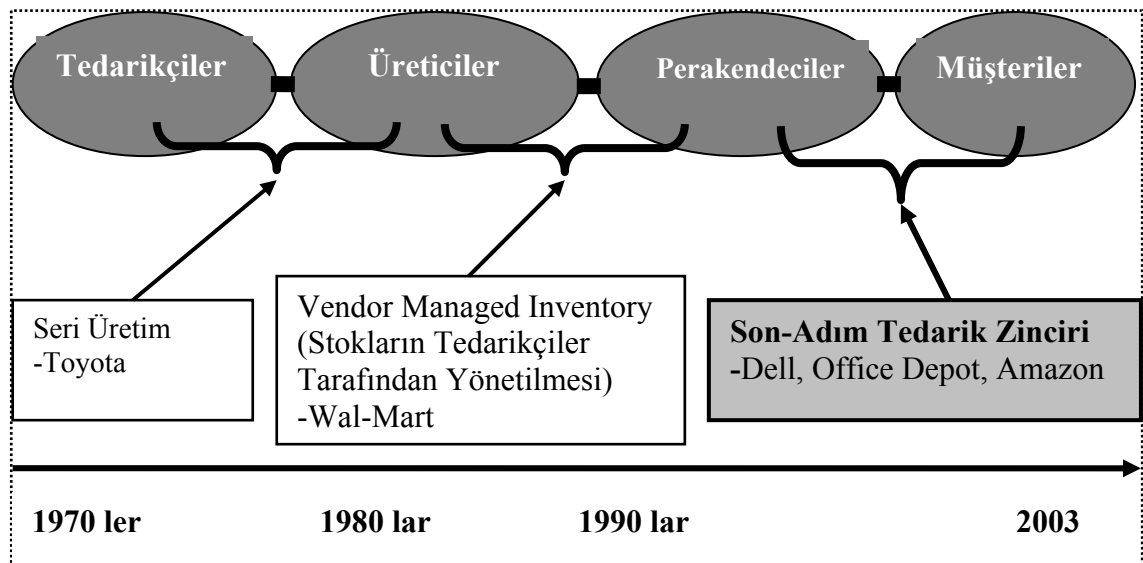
Tedarikçiler Üreticiler Perakendeciler Müşteriler

Seri Üretim
-Toyota

Vendor Managed Inventory
(Stokların Tedarikçiler Tarafından Yönetilmesi)
-Wal-Mart

Son-Adım Tedarik Zinciri
-Dell, Office Depot, Amazon

1970 ler 1980 lar 1990 lar 2003